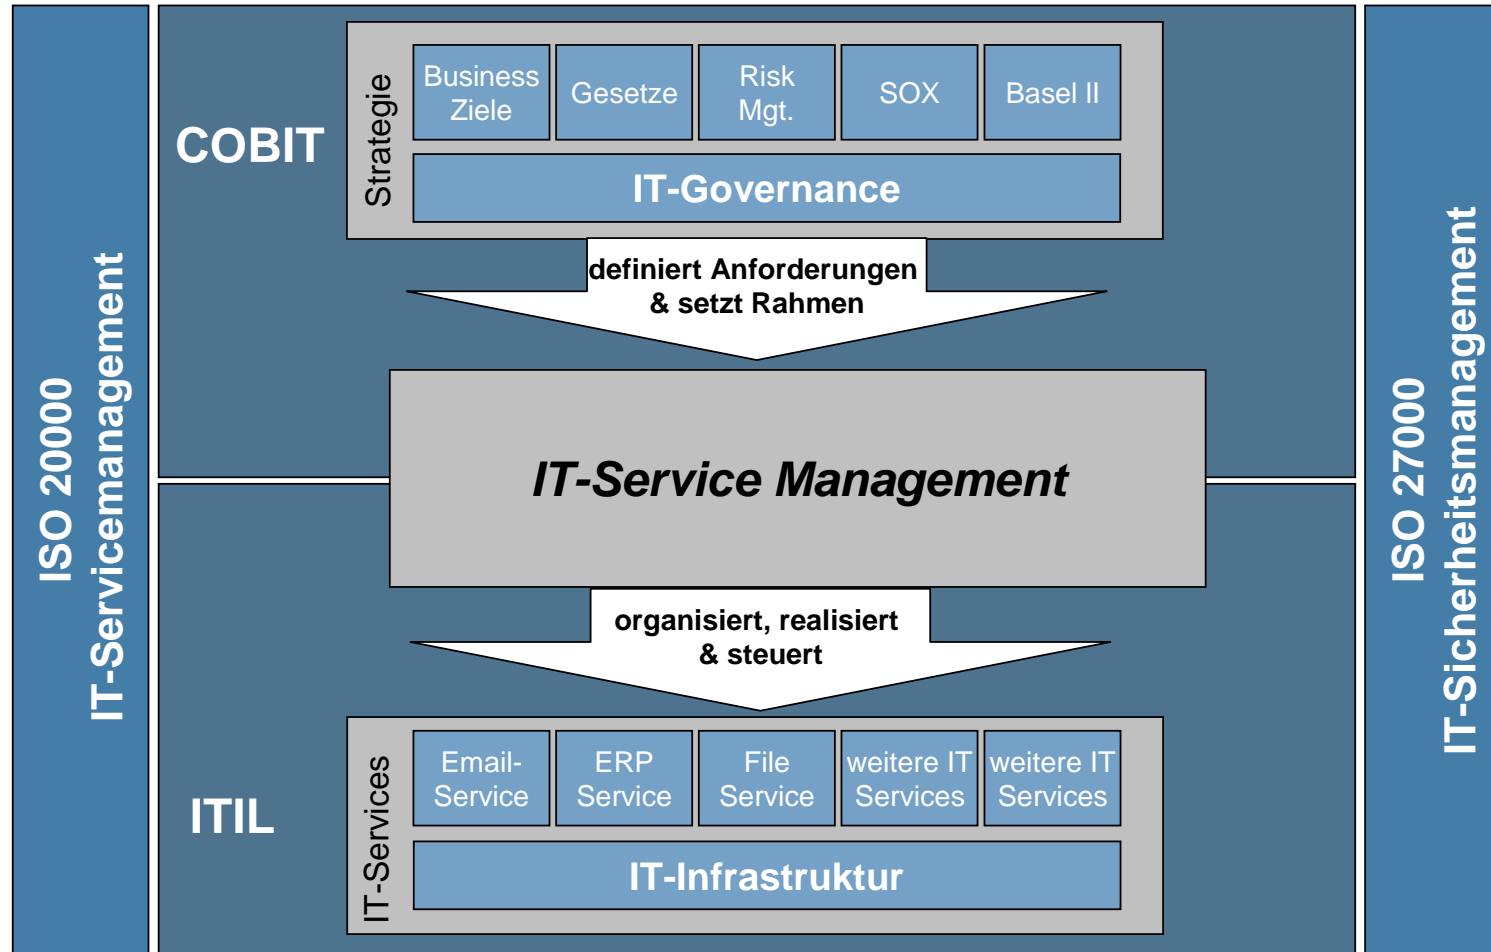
ISO 20000
IT-Servicemanagement

COBIT

Strategie

Business Ziele

Gesetze

Risk Mgt.

SOX

Basel II

IT-Governance

definiert Anforderungen & setzt Rahmen

IT-Service Management

organisiert, realisiert & steuert

ITIL

IT-Services

Email-Service

ERP Service

File Service

weitere IT Services

weitere IT Services

IT-Infrastruktur

ISO 27000
IT-Sicherheitsmanagement